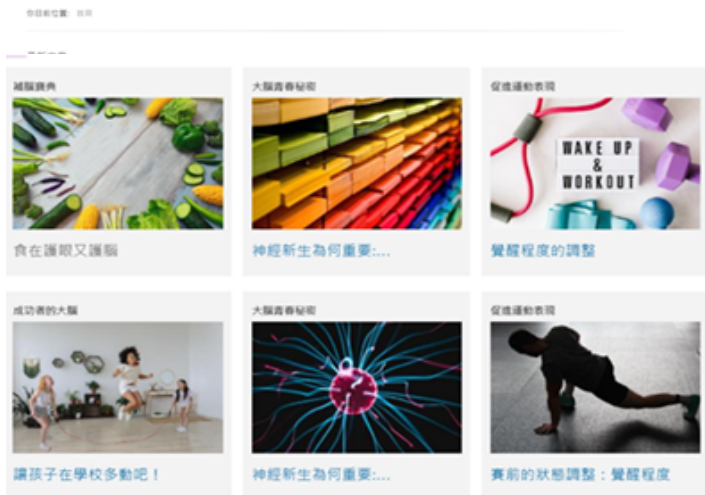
你目前位置: 首頁

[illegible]

減腦寶典

食在護眼又護腦

大腦青春秘術

神經新生為何重要:...

促進運動表現

WAKE UP & WORKOUT

覺醒程度的調整

成功者的大腦

讓孩子在學校多動吧！

大腦青春秘術

神經新生為何重要:...

促進運動表現

賽前的狀態調整：覺醒程度